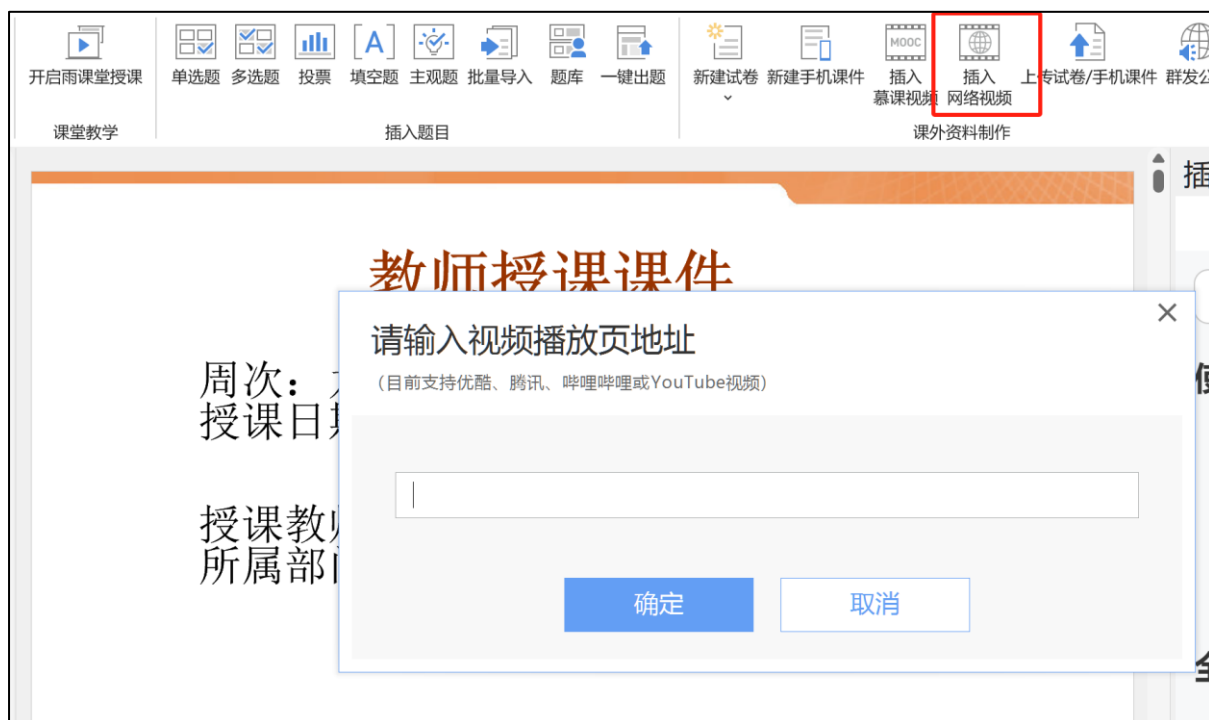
开启雨课堂授课
课堂教学
单选题 多选题 投票 填空题 主观题 批量导入 题库 一键出题
插入题目
新建试卷 新建手机课件 插入慕课视频 插入网络视频 上传试卷/手机课件 群发公
MOOC
课外资料制作
插

教师授课课件

周次：
授课日

授课教
所属部

请输入视频播放页地址
（目前支持优酷、腾讯、哔哩哔哩或YouTube视频）

确定 取消